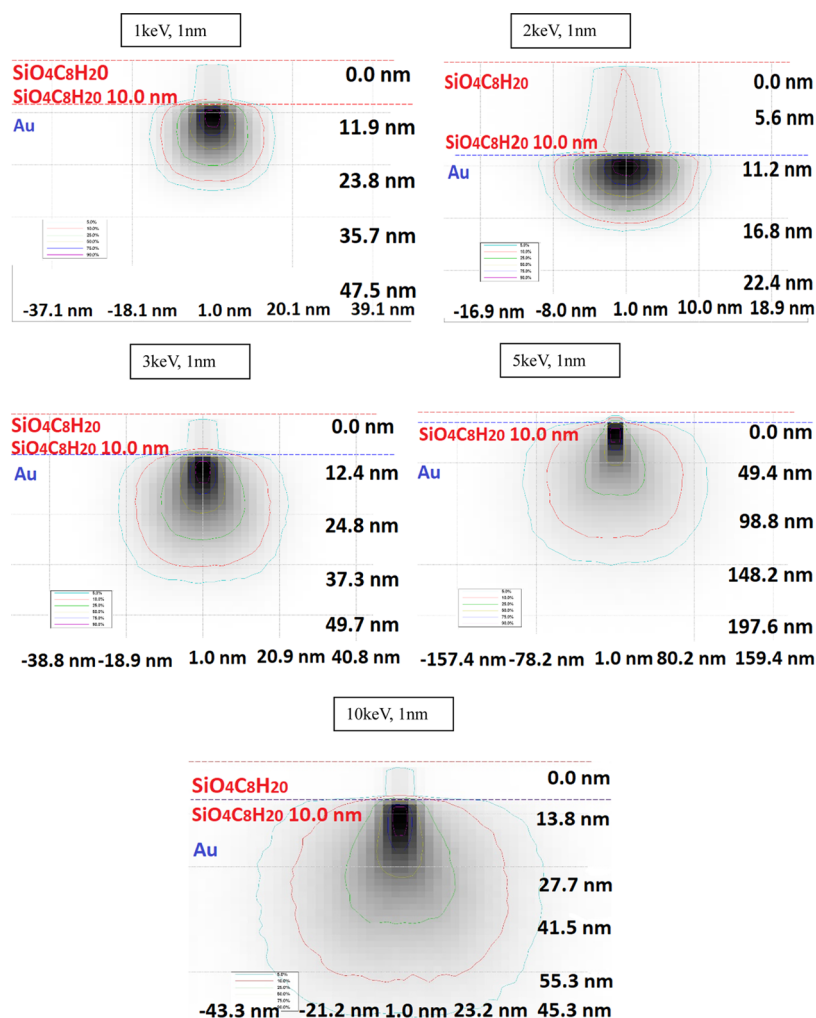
1keV, 1nm

SiO4C8H20
SiO4C8H20 10.0 nm
Au

0.0 nm
11.9 nm
23.8 nm
35.7 nm
47.5 nm

5.0%
10.0%
25.0%
50.0%
75.0%
90.0%

-37.1 nm -18.1 nm 1.0 nm 20.1 nm 39.1 nm

2keV, 1nm

SiO4C8H20
SiO4C8H20 10.0 nm
Au

0.0 nm
5.6 nm
11.2 nm
16.8 nm
22.4 nm

5.0%
10.0%
25.0%
50.0%
75.0%
90.0%

-16.9 nm -8.0 nm 1.0 nm 10.0 nm 18.9 nm

3keV, 1nm

SiO4C8H20
SiO4C8H20 10.0 nm
Au

0.0 nm
12.4 nm
24.8 nm
37.3 nm
49.7 nm

5.0%
10.0%
25.0%
50.0%
75.0%
90.0%

-38.8 nm -18.9 nm 1.0 nm 20.9 nm 40.8 nm

5keV, 1nm

SiO4C8H20 10.0 nm
Au

0.0 nm
49.4 nm
98.8 nm
148.2 nm
197.6 nm

5.0%
10.0%
25.0%
50.0%
75.0%
90.0%

-157.4 nm -78.2 nm 1.0 nm 80.2 nm 159.4 nm

10keV, 1nm

SiO4C8H20
SiO4C8H20 10.0 nm
Au

0.0 nm
13.8 nm
27.7 nm
41.5 nm
55.3 nm

5.0%
10.0%
25.0%
50.0%
75.0%
90.0%

-43.3 nm -21.2 nm 1.0 nm 23.2 nm 45.3 nm